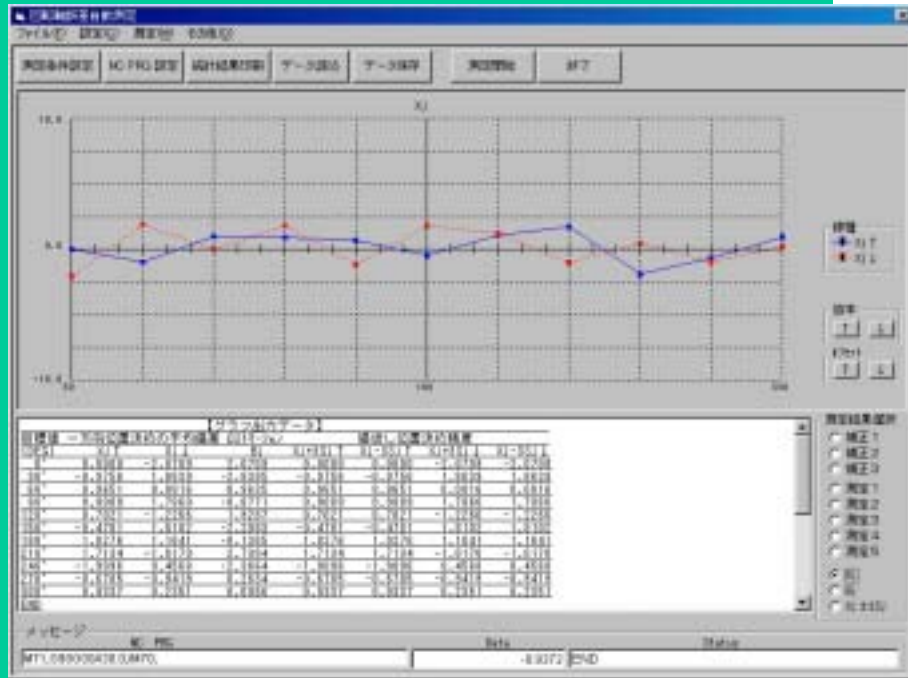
回転測定器自動測定

ファイル(F) 設定(S) 測定(M) その他(O)

測定条件設定 | NC PRG 設定 | 統計結果印刷 | データ読込 | データ保存 | 測定開始 | 終了

XI

10.0

0.0

-10.0

凡例
XI T
XI L

倍率
↑ ↓

オフセット
↑ ↓

グラフ化データ

測定結果選択
補正1
補正2
補正3
測定1
測定2
測定3
測定4
測定5
XI
YI
XI ±YI

メッセージ

NC PRG
MT1.080000438.0;M70;

Data
-8.0072

Status
END